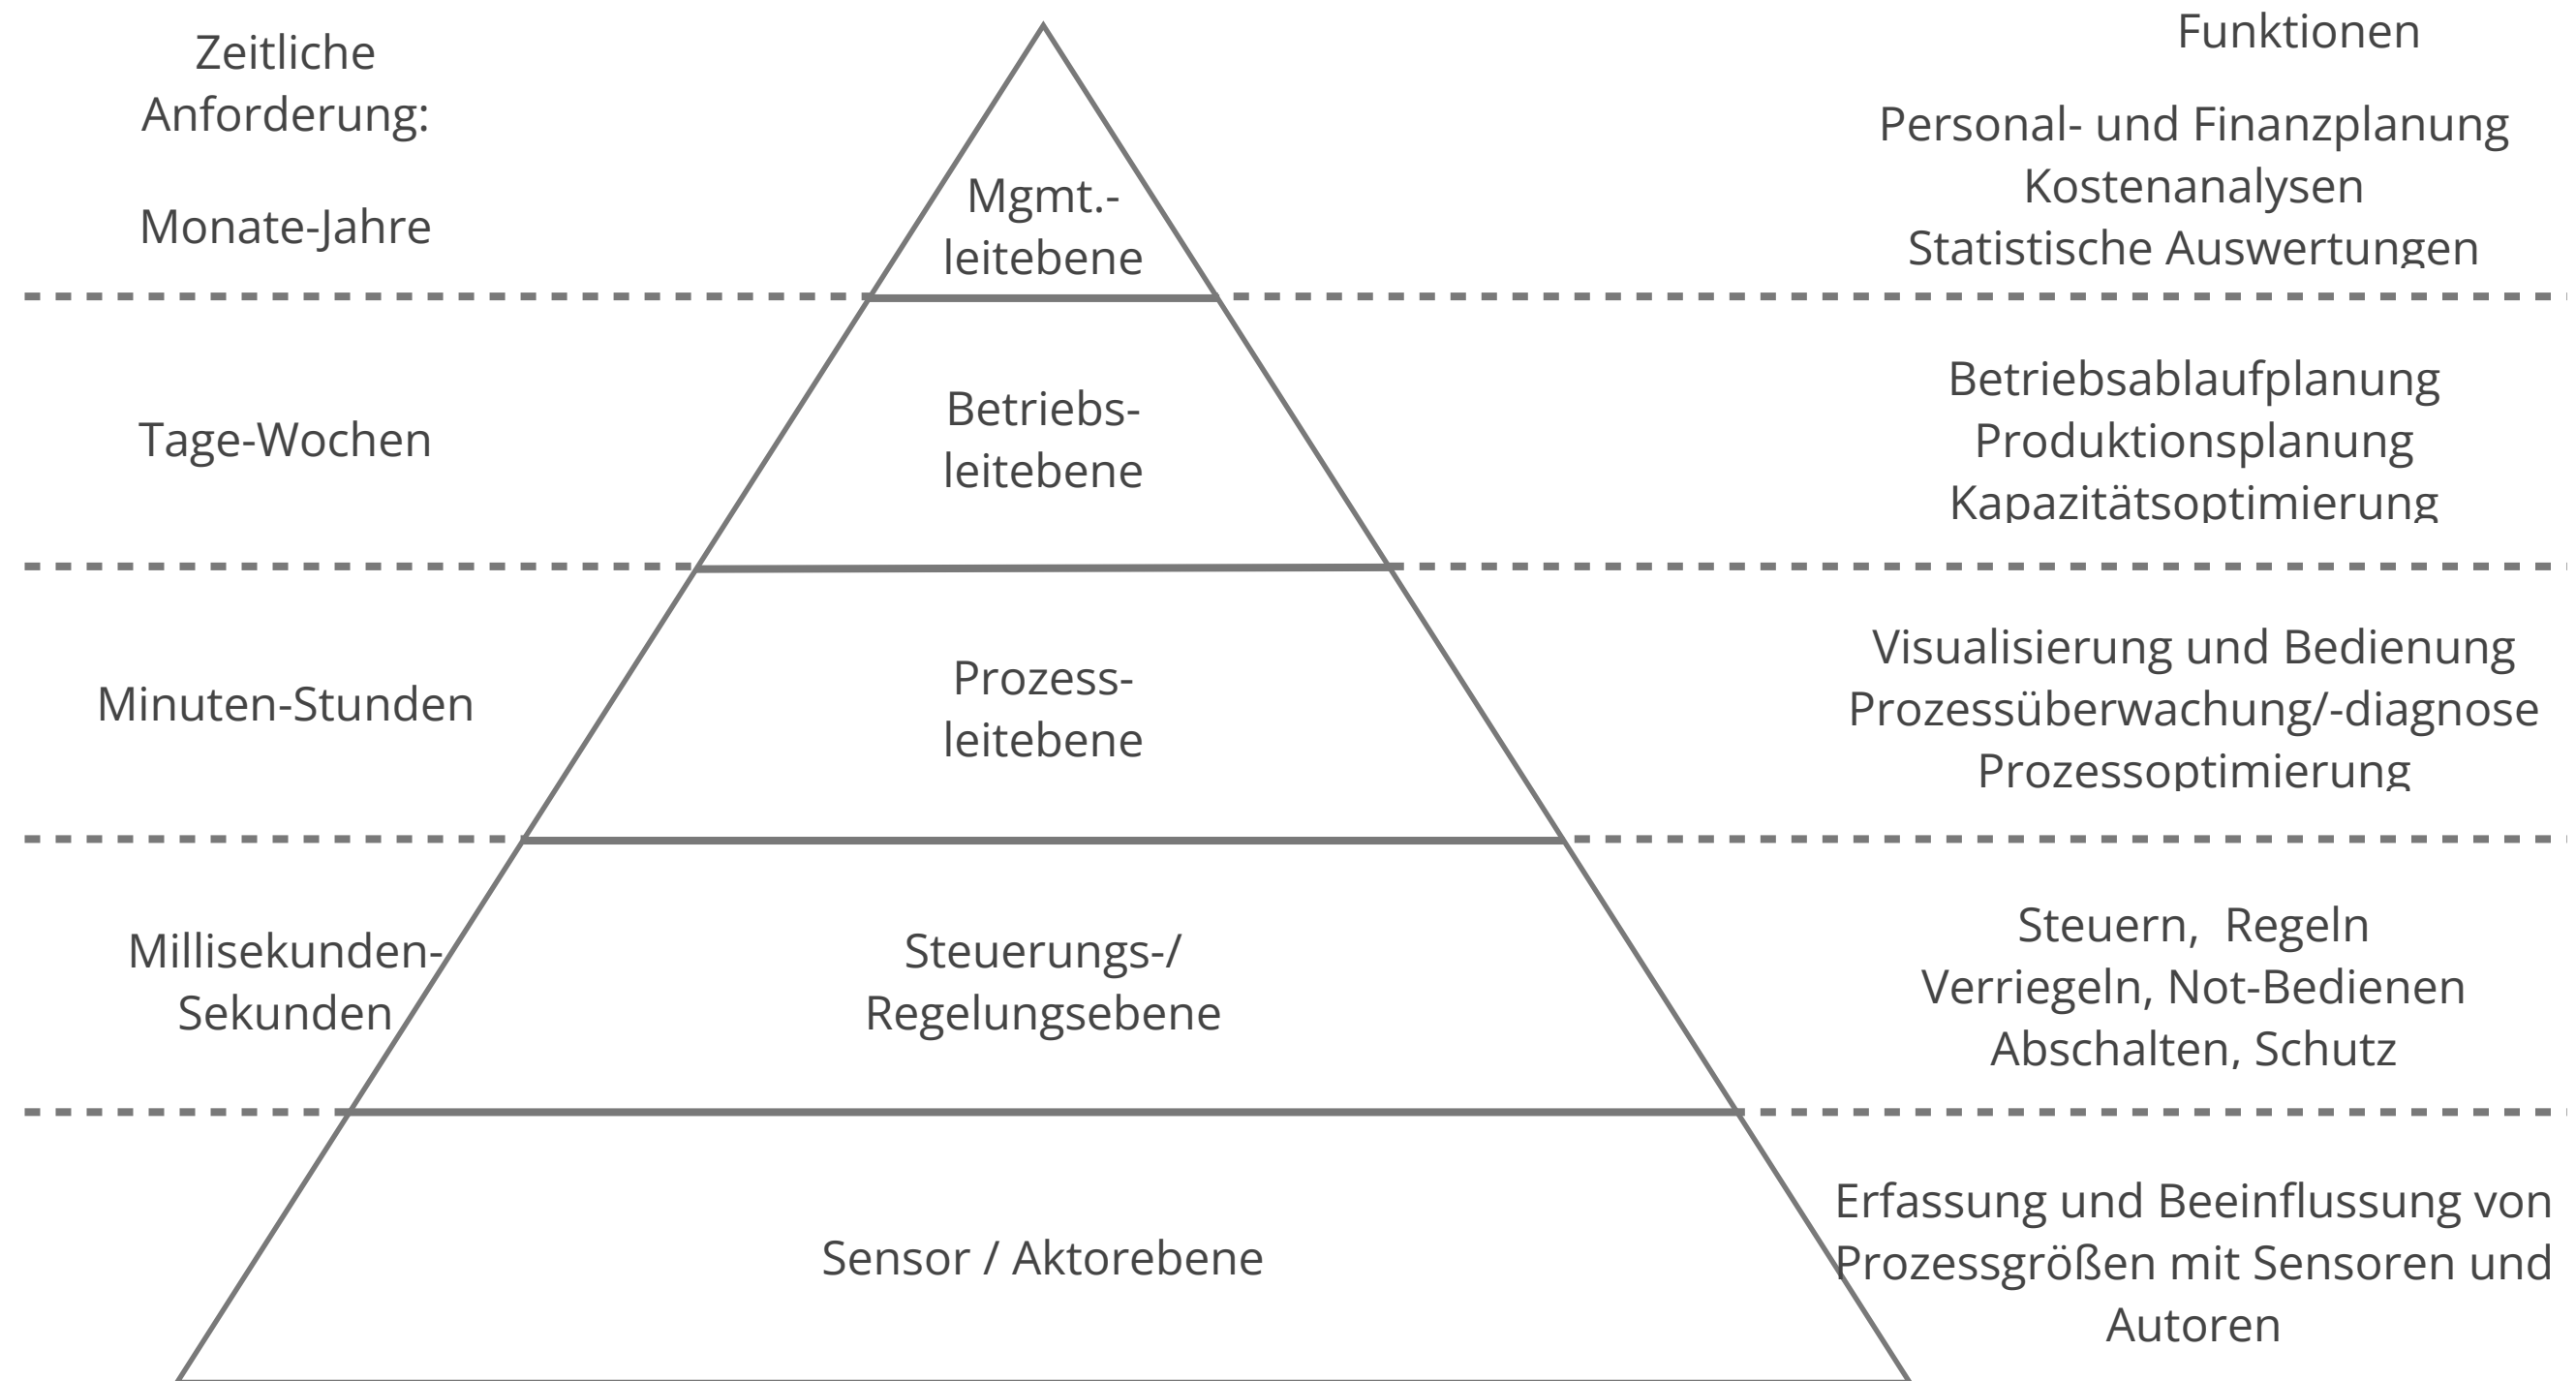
Zeitliche Anforderung:

Funktionen

Monate-Jahre

Mgmt.-leitebene

Personal- und Finanzplanung
Kostenanalysen
Statistische Auswertungen

Tage-Wochen

Betriebs-leitebene

Betriebsablaufplanung
Produktionsplanung
Kapazitätsoptimierung

Minuten-Stunden

Prozess-leitebene

Visualisierung und Bedienung
Prozessüberwachung/-diagnose
Prozessoptimierung

Millisekunden-Sekunden

Steuerungs-/ Regelungsebene

Steuern, Regeln
Verriegeln, Not-Bedienen
Abschalten, Schutz

Sensor / Aktorebene

Erfassung und Beeinflussung von Prozessgrößen mit Sensoren und Autoren